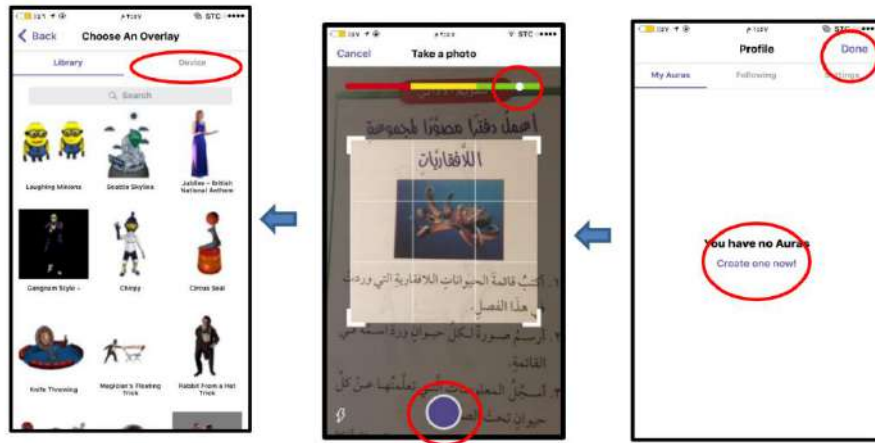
Back Choose An Overlay

Library Device

Search

Laughing Minions
Seattle Skyline
Jubilee – British National Anthem
Gangnam Style –
Chippy
Circus Seal
Knife Throwing
Magician's Floating Trick
Rabbit From a Hat Trick

Cancel Take a photo

أعمل دفترًا مصورًا لمجموعة
اللافقاريات

١. أكتبُ قائمة الحيوانات اللافقارية التي وردت في هذا الفصل.
٢. أرسم صورة لكل حيوان وأسمه من القائمة.
٣. أسجل المعلومات التي تعلمتها عن كل حيوان

STC

Profile Done

My Auras Following Settings

You have no Auras
Create one now!